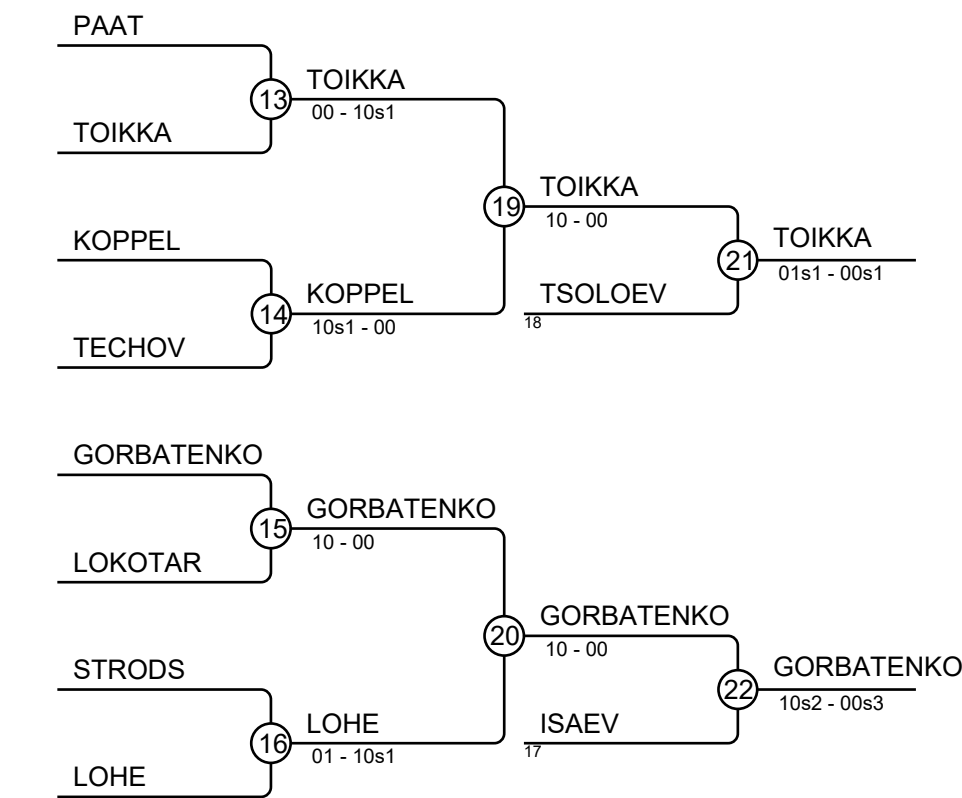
PAAT

13

TOIKKA
00 - 10s1

TOIKKA

19

TOIKKA
10 - 00

KOPPEL

21

TOIKKA
01s1 - 00s1

14

KOPPEL
10s1 - 00

TSOLOEV
18

TECHOV

GORBATENKO

15

GORBATENKO
10 - 00

LOKOTAR

20

GORBATENKO
10 - 00

STRODS

22

GORBATENKO
10s2 - 00s3

16

LOHE
01 - 10s1

ISAEV
17

LOHE